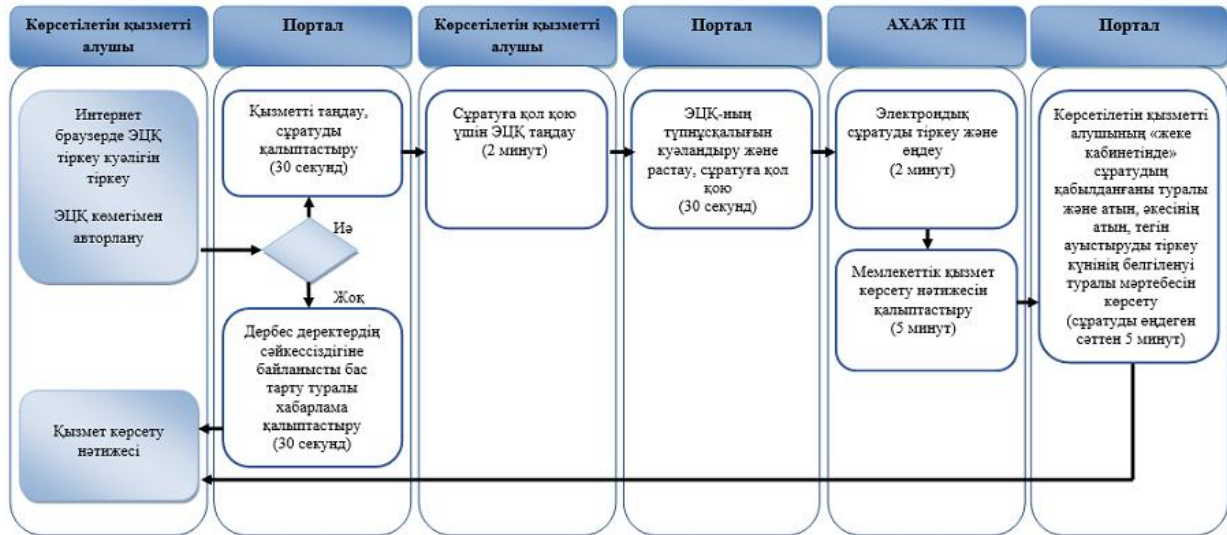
Көрсетілетін қызметті алушы

Портал

Көрсетілетін қызметті алушы

Портал

АХАЖ ТП

Портал

Интернет браузерде ЭЦҚ тіркеу куәлігін тіркеу

ЭЦҚ көмегімен авторлану

Қызметті таңдау, сұратуды қалыптастыру (30 секунд)

Иә

Жоқ

Дербес деректердің сәйкессіздігіне байланысты бас тарту туралы хабарлама қалыптастыру (30 секунд)

Сұратуға қол қою үшін ЭЦҚ таңдау (2 минут)

ЭЦҚ-ның түпнұсқалығын куәландыру және растау, сұратуға қол қою (30 секунд)

Электрондық сұратуды тіркеу және өңдеу (2 минут)

Мемлекеттік қызмет көрсету нәтижесін қалыптастыру (5 минут)

Көрсетілетін қызметті алушының «жеке кабинетінде» сұратудың қабылданғаны туралы және атын, әкесінің атын, тегін ауыстыруды тіркеу күнінің белгіленуі туралы мәртебесін көрсету (сұратуды өңдеген сәттен 5 минут)

Қызмет көрсету нәтижесі